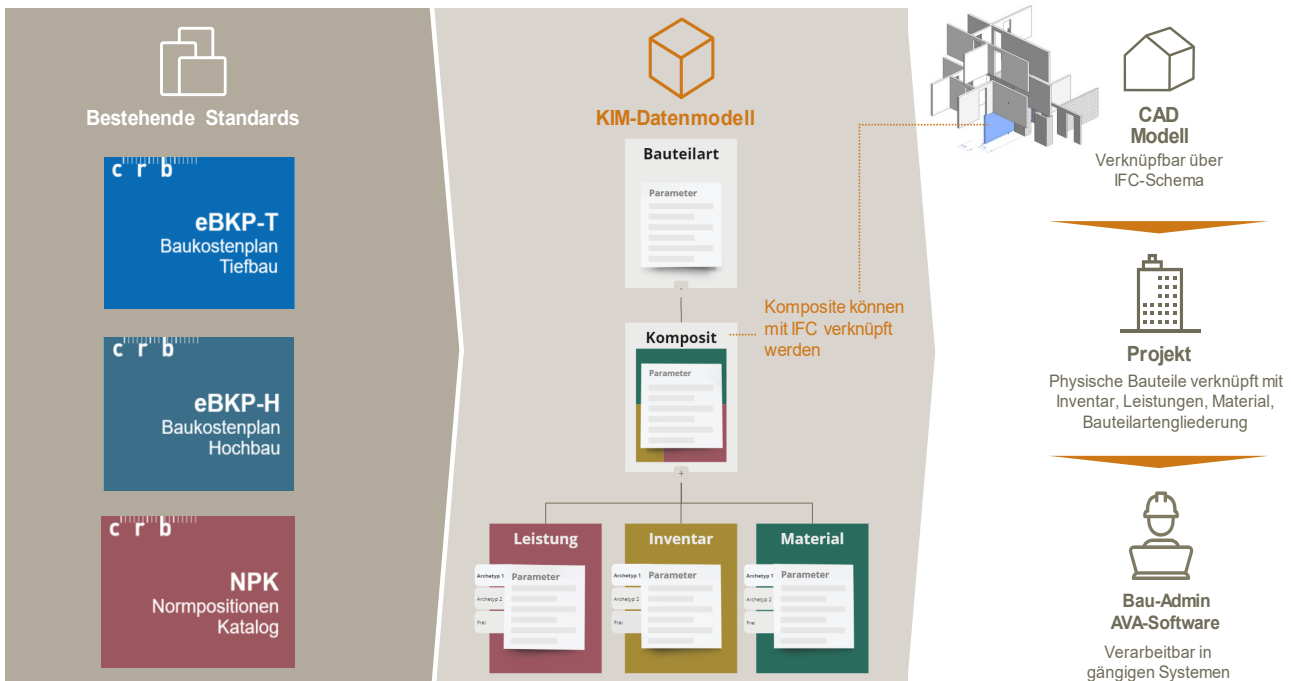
Bestehende Standards

crb
eBKP-T
Baukostenplan
Tiefbau

crb
eBKP-H
Baukostenplan
Hochbau

crb
NPK
Normpositionen
Katalog

KIM-Datenmodell

Bauteilart
Parameter

Komposite können mit IFC verknüpft werden

Komposit
Parameter

Leistung
Archetyp 1
Archetyp 2
Frei
Parameter

Inventar
Archetyp 1
Archetyp 2
Frei
Parameter

Material
Archetyp 1
Archetyp 2
Frei
Parameter

CAD
Modell
Verknüpfbar über IFC-Schema

Projekt
Physische Bauteile verknüpft mit Inventar, Leistungen, Material, Bauteilartengliederung

Bau-Admin
AVA-Software
Verarbeitbar in gängigen Systemen